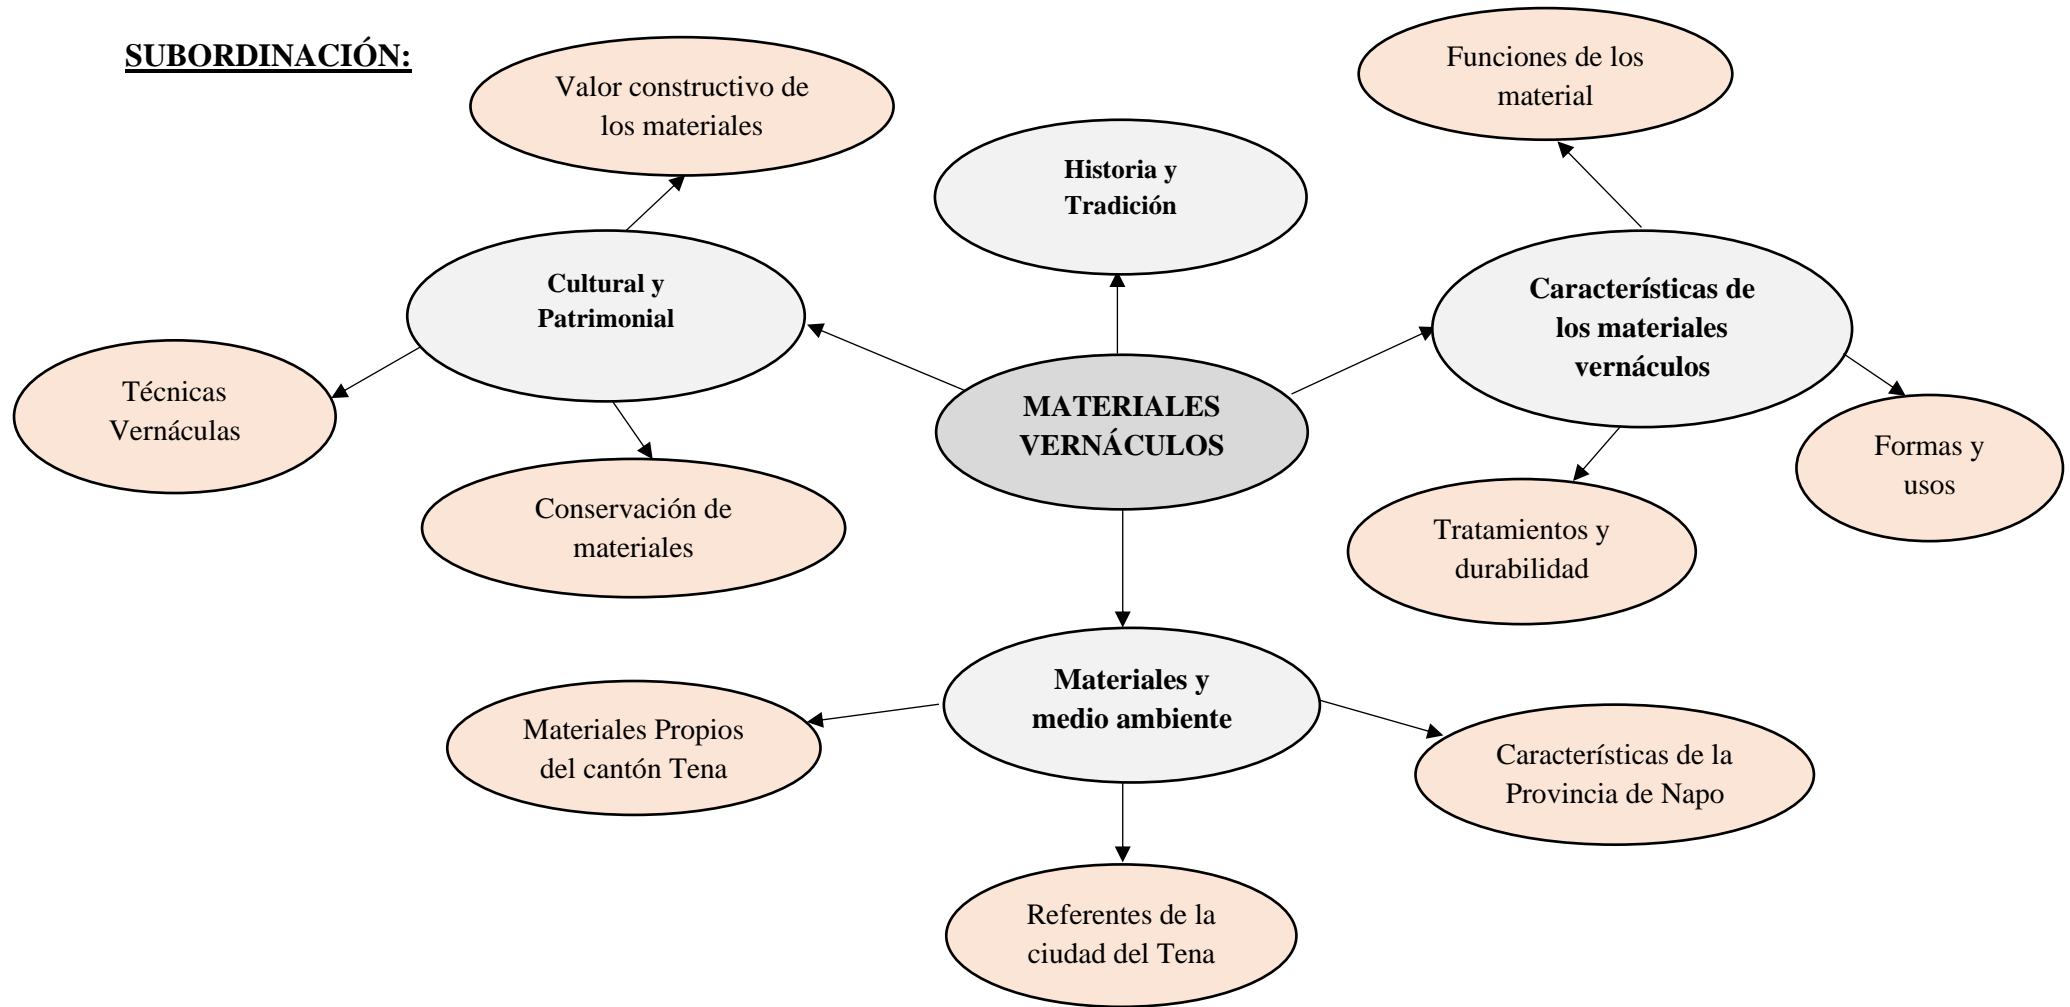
SUBORDINACIÓN:

MATERIALES VERNÁCULOS

Historia y Tradición

Cultural y Patrimonial

Valor constructivo de los materiales

Técnicas Vernáculas

Conservación de materiales

Características de los materiales vernáculos

Funciones de los material

Formas y usos

Tratamientos y durabilidad

Materiales y medio ambiente

Materiales Propios del cantón Tena

Características de la Provincia de Napo

Referentes de la ciudad del Tena